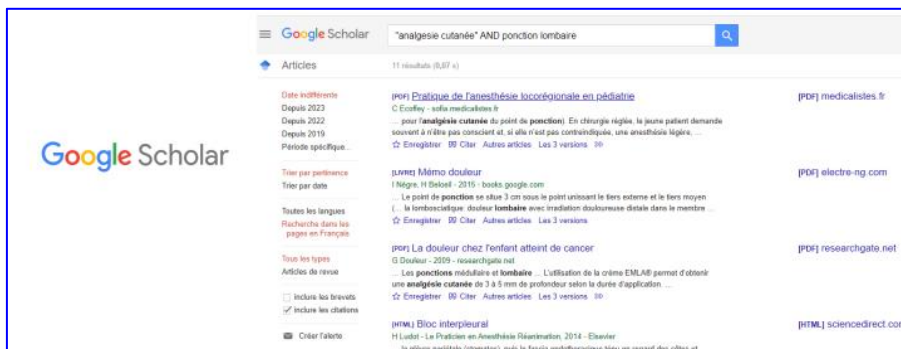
Google Scholar

Google Scholar

"analgesie cutanée" AND ponction lombaire

Articles

11 résultats (0,07 s)

Date indifférente
Depuis 2023
Depuis 2022
Depuis 2019
Période spécifique...

Trier par pertinence
Trier par date

Toutes les langues
Recherche dans les pages en Français

Tous les types
Articles de revue

inclure les brevets
inclure les citations

Créer l'alerte

[PDF] Pratique de l'anesthésie locorégionale en pédiatrie
C Ecoffey - sofia.medicalistes.fr
... pour l'analgésie cutanée du point de ponction). En chirurgie réglée, le jeune patient demande souvent à n'être pas conscient et, si elle n'est pas contreindiquée, une anesthésie légère, ...
Enregistrer Citer Autres articles Les 3 versions

[PDF] medicalistes.fr

[LIVRE] Mémo douleur
I Nègre, H Beloeil - 2015 - books.google.com
... Le point de ponction se situe 3 cm sous le point unissant le tiers externe et le tiers moyen (... la lombosciatique: douleur lombaire avec irradiation douloureuse distale dans le membre ...
Enregistrer Citer Autres articles Les 3 versions

[PDF] electre-ng.com

[PDF] La douleur chez l'enfant atteint de cancer
G Douleur - 2009 - researchgate.net
... Les ponctions médullaire et lombaire ... L'utilisation de la crème EMLA® permet d'obtenir une analgésie cutanée de 3 à 5 mm de profondeur selon la durée d'application. ...
Enregistrer Citer Autres articles Les 3 versions

[PDF] researchgate.net

[HTML] Bloc interpleural
H Ludot - Le Praticien en Anesthésie Réanimation, 2014 - Elsevier
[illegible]

[HTML] sciencedirect.cor